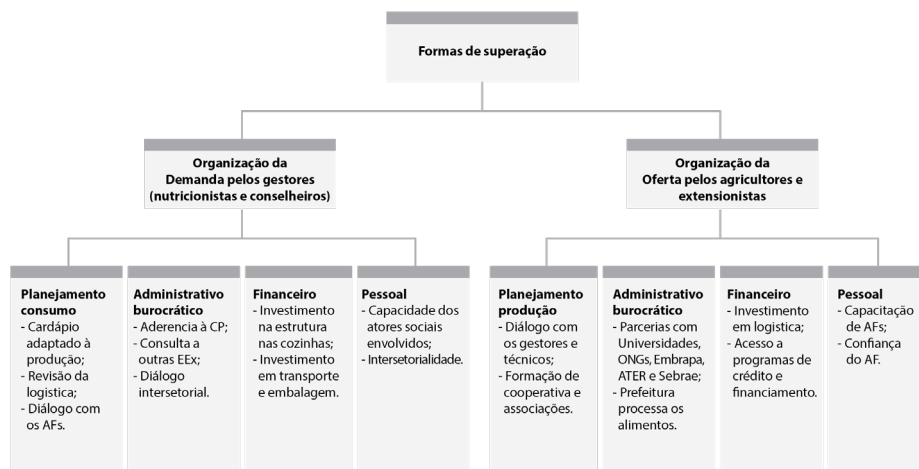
Formas de superação

Organização da Demanda pelos gestores (nutricionistas e conselheiros)

Organização da Oferta pelos agricultores e extensionistas

Planejamento consumo
- Cardápio adaptado à produção;
- Revisão da logística;
- Diálogo com os AFs.

Administrativo burocrático
- Aderencia à CP;
- Consulta a outras EEx;
- Diálogo intersetorial.

Financeiro
- Investimento na estrutura nas cozinhas;
- Investimento em transporte e embalagem.

Pessoal
- Capacidade dos atores sociais envolvidos;
- Intersetorialidade.

Planejamento produção
- Diálogo com os gestores e técnicos;
- Formação de cooperativa e associações.

Administrativo burocrático
- Parcerias com Universidades, ONGs, Embrapa, ATER e Sebrae;
- Prefeitura processa os alimentos.

Financeiro
- Investimento em logística;
- Acesso a programas de crédito e financiamento.

Pessoal
- Capacitação de AFs;
- Confiança do AF.